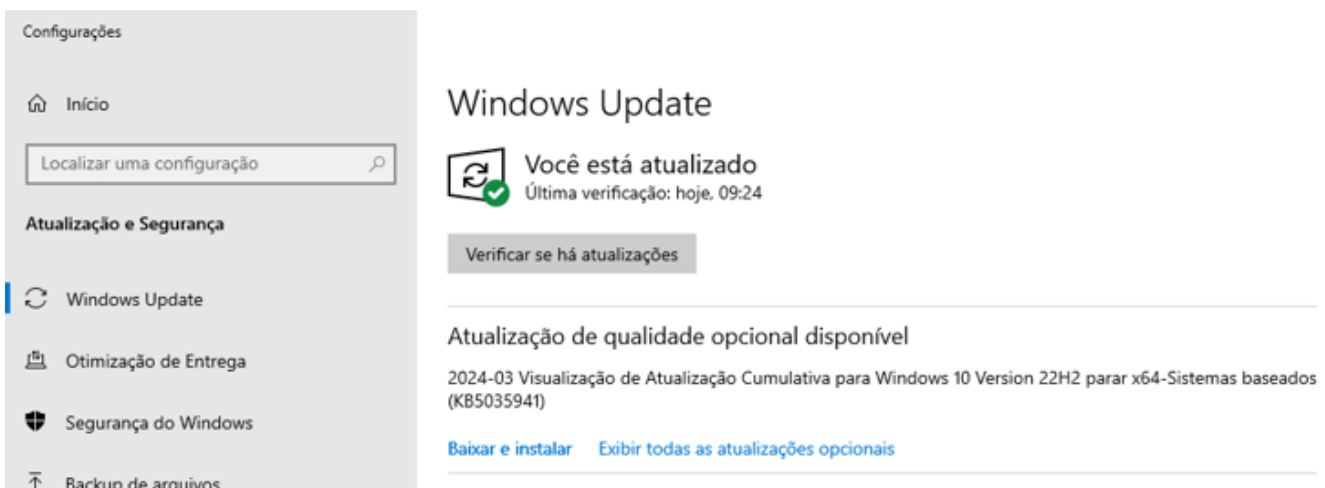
Configurações

Início

Localizar uma configuração

Atualização e Segurança

Windows Update

Otimização de Entrega

Segurança do Windows

Backup de arquivos

Windows Update

Você está atualizado
Última verificação: hoje, 09:24

Verificar se há atualizações

Atualização de qualidade opcional disponível

2024-03 Visualização de Atualização Cumulativa para Windows 10 Version 22H2 parar x64-Sistemas baseados (KB5035941)

Baixar e instalar Exibir todas as atualizações opcionais